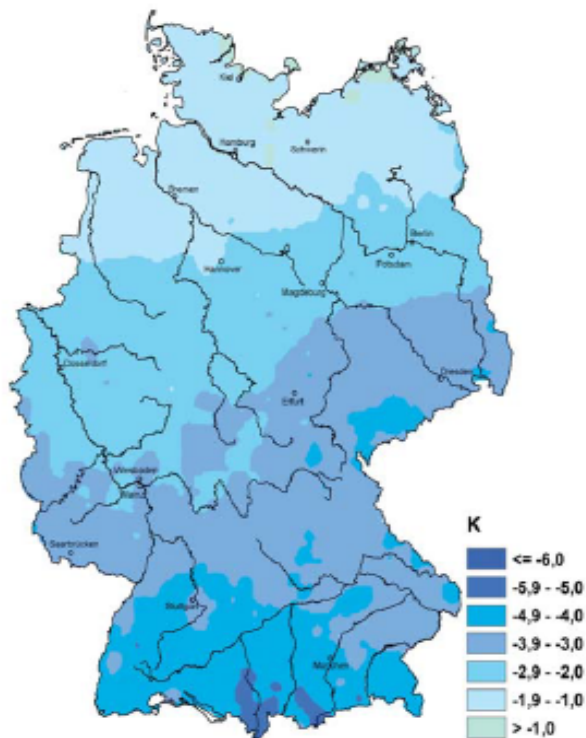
Kiel
Hamburg
Schwerin
Bremen
Berlin
Potsdam
Hannover
Magdeburg
Düsseldorf
Dresden
Erfurt
Wiesbaden
Mainz
Saarbrücken
Stuttgart
München

K
<= -6,0
-5,9 - -5,0
-4,9 - -4,0
-3,9 - -3,0
-2,9 - -2,0
-1,9 - -1,0
> -1,0